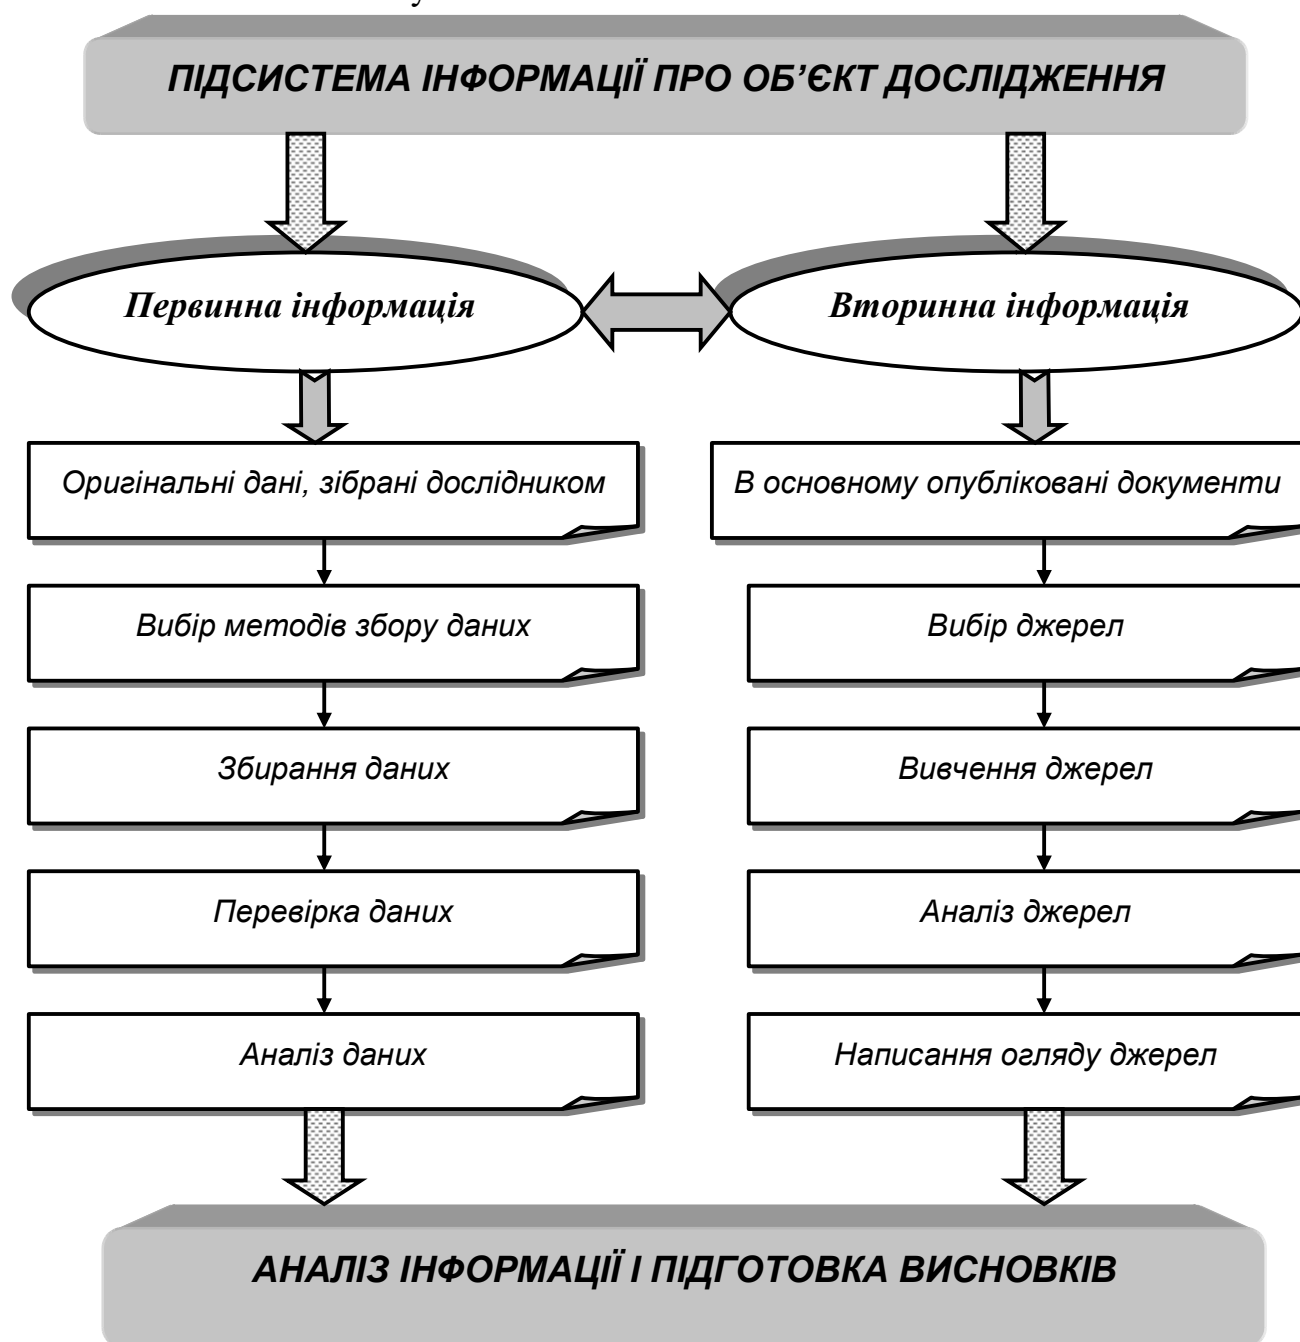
ПІДСИСТЕМА ІНФОРМАЦІЇ ПРО ОБ'ЄКТ ДОСЛІДЖЕННЯ

Первинна інформація

Вторинна інформація

Оригінальні дані, зібрані дослідником

Вибір методів збору даних

Збирання даних

Перевірка даних

Аналіз даних

В основному опубліковані документи

Вибір джерел

Вивчення джерел

Аналіз джерел

Написання огляду джерел

АНАЛІЗ ІНФОРМАЦІЇ І ПІДГОТОВКА ВИСНОВКІВ